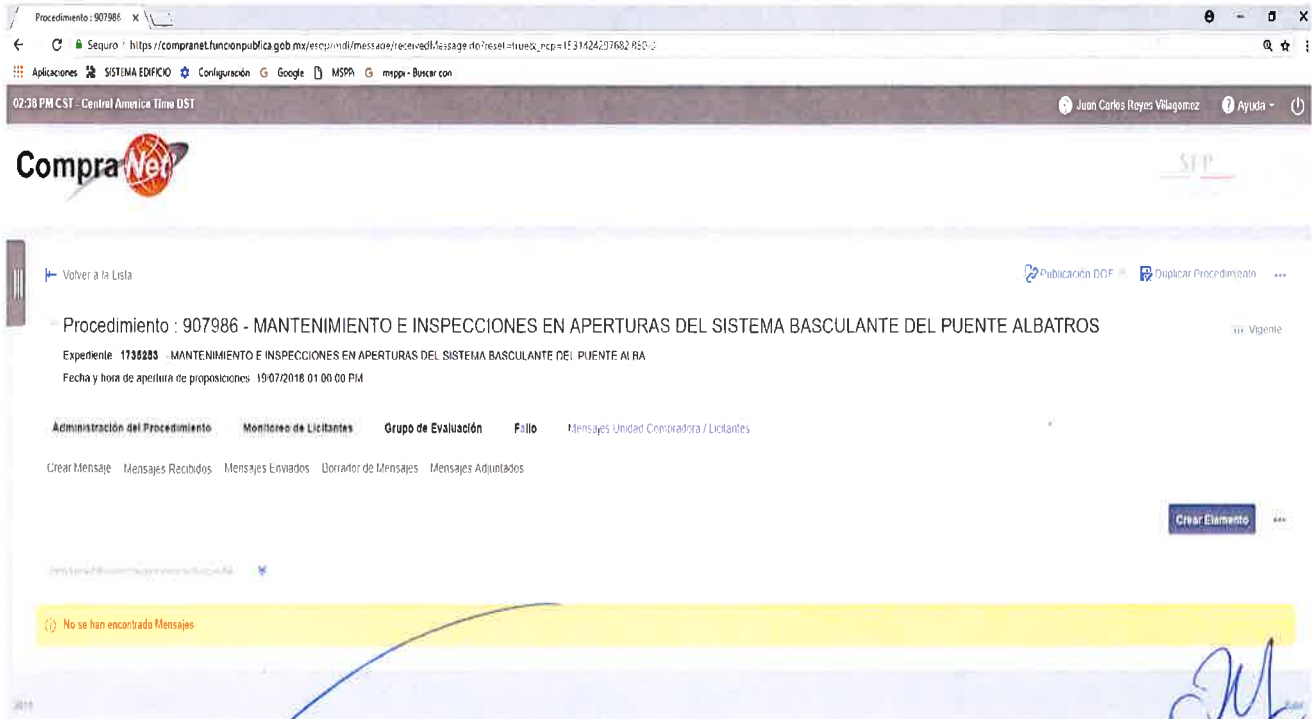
Procedimiento : 907986 ×

Seguro | https://compranet.funcionpublica.gob.mx/esop/mdi/message/receivedMessage.do?reset=true&_ncp=1531424297682.850-3

Aplicaciones SISTEMA EDIFICIO Configuración Google MSPP msppi - Buscar con

02:38 PM CST - Central America Time DST

Juan Carlos Reyes Villagomez Ayuda

CompraNet

SFP

Volver a la Lista

Publicación DOF Duplicar Procedimiento

Procedimiento : 907986 - MANTENIMIENTO E INSPECCIONES EN APERTURAS DEL SISTEMA BASCULANTE DEL PUENTE ALBATROS

Vigente

Expediente 1736283 - MANTENIMIENTO E INSPECCIONES EN APERTURAS DEL SISTEMA BASCULANTE DEL PUENTE ALBA

Fecha y hora de apertura de proposiciones 19/07/2018 01:00:00 PM

Administración del Procedimiento Monitoreo de Licitantes Grupo de Evaluación Fallo Mensajes Unidad Compradora / Licitantes

Crear Mensaje Mensajes Recibidos Mensajes Enviados Borrador de Mensajes Mensajes Adjuntados

Crear Elemento

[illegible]

No se han encontrado Mensajes